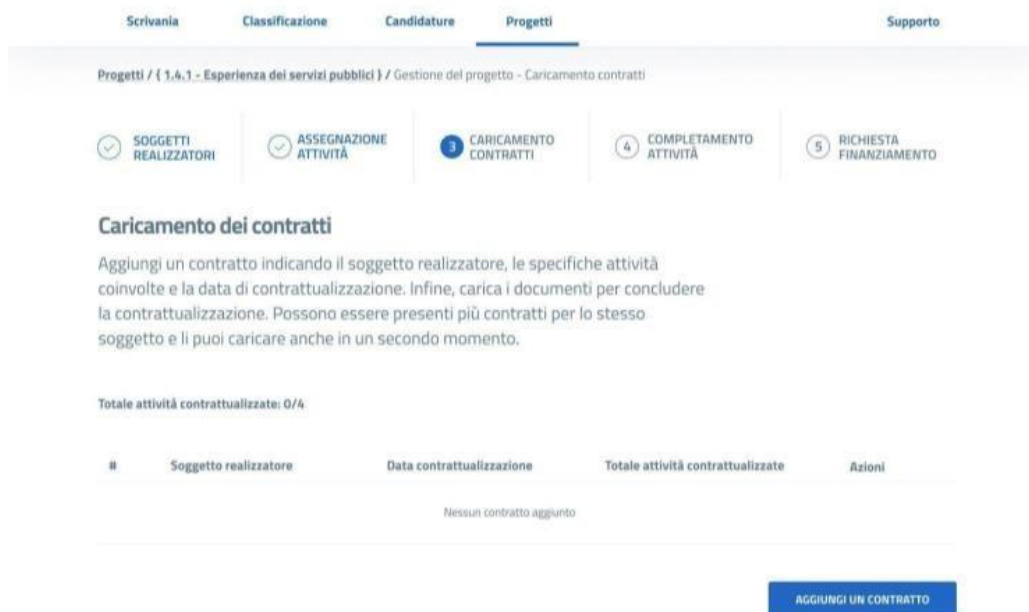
Scrivania Classificazione Candidature Progetti Supporto

Progetti / { 1.4.1 - Esperienza dei servizi pubblici } / Gestione del progetto - Caricamento contratti

SOGGETTI REALIZZATORI

ASSEGNAZIONE ATTIVITÀ

3 CARICAMENTO CONTRATTI

4 COMPLETAMENTO ATTIVITÀ

5 RICHIESTA FINANZIAMENTO

Caricamento dei contratti

Aggiungi un contratto indicando il soggetto realizzatore, le specifiche attività coinvolte e la data di contrattualizzazione. Infine, carica i documenti per concludere la contrattualizzazione. Possono essere presenti più contratti per lo stesso soggetto e li puoi caricare anche in un secondo momento.

Totale attività contrattualizzate: 0/4

| # | Soggetto realizzatore | Data contrattualizzazione | Totale attività contrattualizzate | Azioni |
|---|---|---|---|---|
| | | Nessun contratto aggiunto | | |

AGGIUNGI UN CONTRATTO